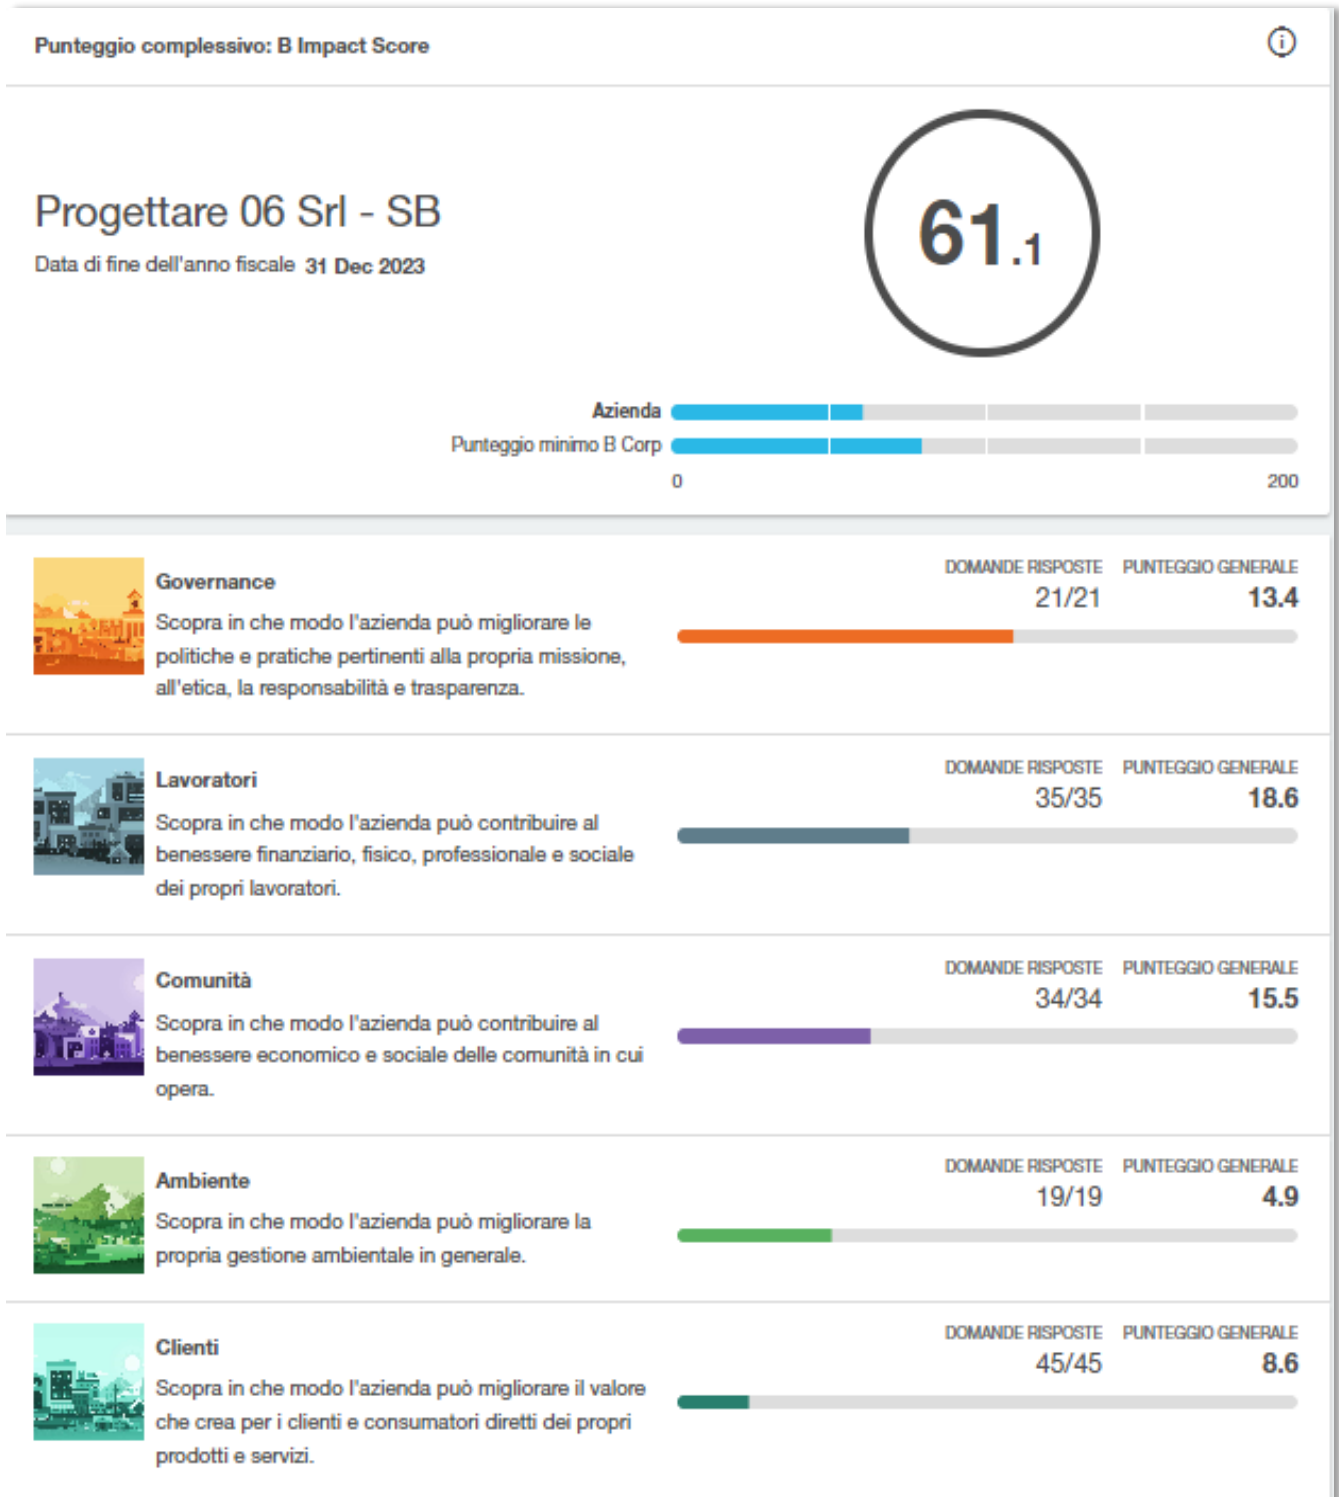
Punteggio complessivo: B Impact Score

Progettare 06 Srl - SB

Data di fine dell'anno fiscale 31 Dec 2023

61.1

Azienda

Punteggio minimo B Corp

0

200

Governance

Scopra in che modo l'azienda può migliorare le politiche e pratiche pertinenti alla propria missione, all'etica, la responsabilità e trasparenza.

DOMANDE RISPOSTE 21/21

PUNTEGGIO GENERALE 13.4

Lavoratori

Scopra in che modo l'azienda può contribuire al benessere finanziario, fisico, professionale e sociale dei propri lavoratori.

DOMANDE RISPOSTE 35/35

PUNTEGGIO GENERALE 18.6

Comunità

Scopra in che modo l'azienda può contribuire al benessere economico e sociale delle comunità in cui opera.

DOMANDE RISPOSTE 34/34

PUNTEGGIO GENERALE 15.5

Ambiente

Scopra in che modo l'azienda può migliorare la propria gestione ambientale in generale.

DOMANDE RISPOSTE 19/19

PUNTEGGIO GENERALE 4.9

Clienti

Scopra in che modo l'azienda può migliorare il valore che crea per i clienti e consumatori diretti dei propri prodotti e servizi.

DOMANDE RISPOSTE 45/45

PUNTEGGIO GENERALE 8.6